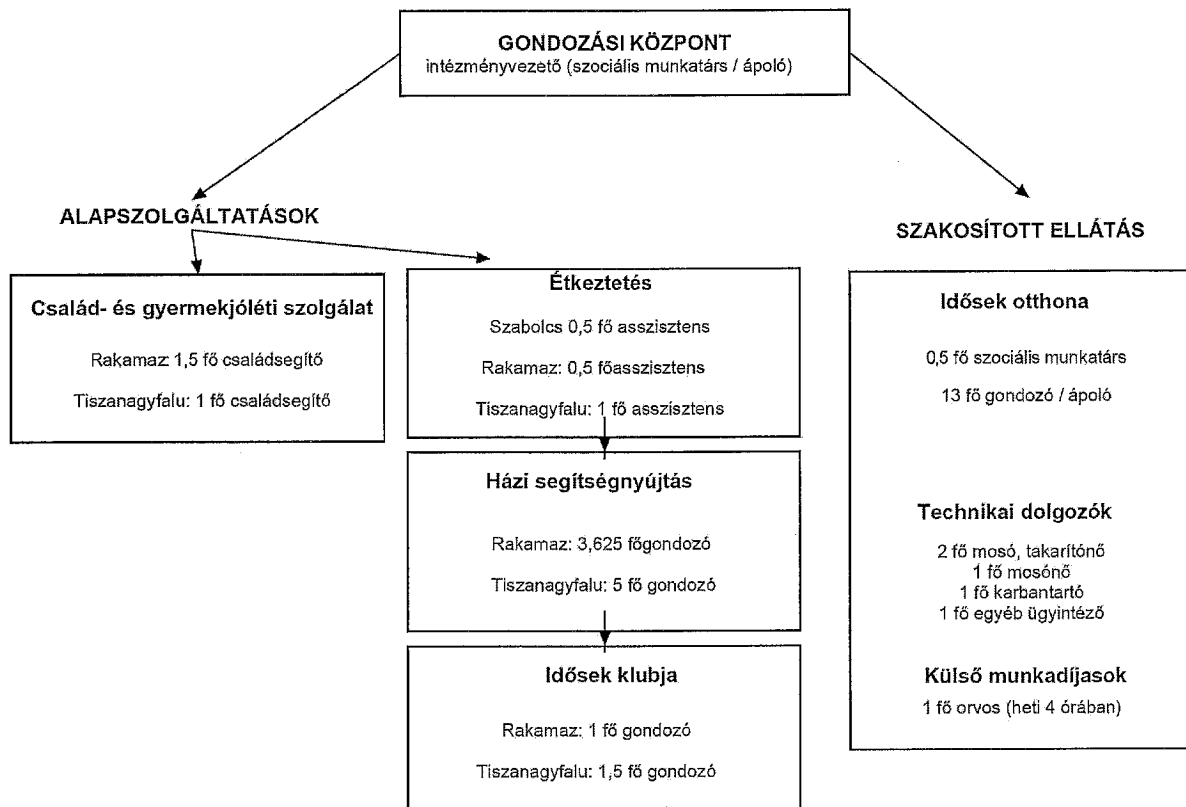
GONDOZÁSI KÖZPONT
intézményvezető (szociális munkatárs / ápoló)

ALAPSZOLGÁLTATÁSOK

SZAKOSÍTOTT ELLÁTÁS

Család- és gyermekjóléti szolgálat

Rakamaz: 1,5 fő családsegítő

Tiszanagyfalu: 1 fő családsegítő

Étkeztetés

Szabolcs 0,5 fő asszisztens

Rakamaz: 0,5 főasszisztens

Tiszanagyfalu: 1 fő asszisztens

Házi segítségnyújtás

Rakamaz: 3,625 főgondozó

Tiszanagyfalu: 5 fő gondozó

Idősek klubja

Rakamaz: 1 fő gondozó

Tiszanagyfalu: 1,5 fő gondozó

Idősek otthona

0,5 fő szociális munkatárs

13 fő gondozó / ápoló

Technikai dolgozók

2 fő mosó, takarítónő
1 fő mosónő
1 fő karbantartó
1 fő egyéb ügyintéző

Külső munkadíjasok

1 fő orvos (heti 4 órában)